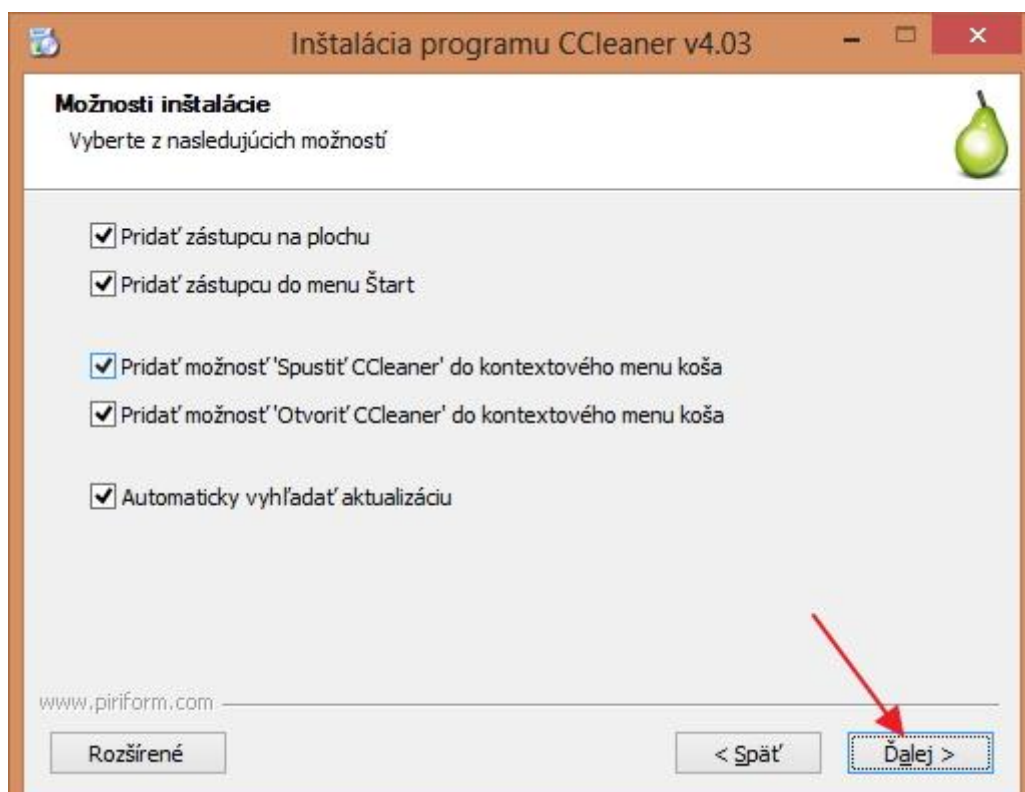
Inštalácia programu CCleaner v4.03

Možnosti inštalácie
Vyberte z nasledujúcich možností

Pridať zástupcu na plochu
Pridať zástupcu do menu Štart

Pridať možnosť 'Spustiť CCleaner' do kontextového menu koša
Pridať možnosť 'Otvoriť CCleaner' do kontextového menu koša

Automaticky vyhľadať aktualizáciu

www.piriform.com

Rozšírené

< Späť

Ďalej >